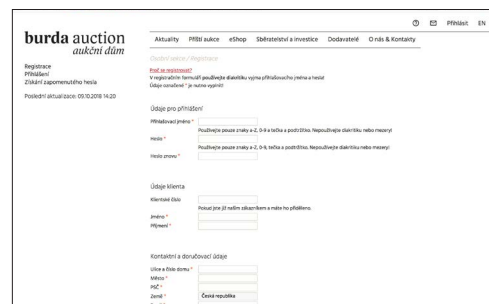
? ✉ Přihlásit EN

burda auction
aukční dům

Aktuality Příští aukce eShop Sběratelství a investice Dodavatelé O nás & Kontakty

Registrace
Přihlášení
Získání zapomenutého hesla

Poslední aktualizace: 09.10.2018 14:20

Osobní sekce / Registrace

Proč se registrovat?
V registračním formuláři používejte diakritiku vyjma přihlašovacího jména a hesla!
Údaje označené * je nutno vyplnit!

Údaje pro přihlášení

Přihlašovací jméno *
Používejte pouze znaky a-Z, 0-9 a tečka a podtržítko. Nepoužívejte diakritiku nebo mezery!
Heslo *
Používejte pouze znaky a-Z, 0-9 a tečka a podtržítko. Nepoužívejte diakritiku nebo mezery!
Heslo znovu *

Údaje klienta

Klientské číslo
Pokud jste již naším zákazníkem a máte ho přiděleno.
Jméno *
Příjmení *

Kontaktní a doručovací údaje

Ulice a číslo domu *
Město *
PSČ *
Země * Česká republika
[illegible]